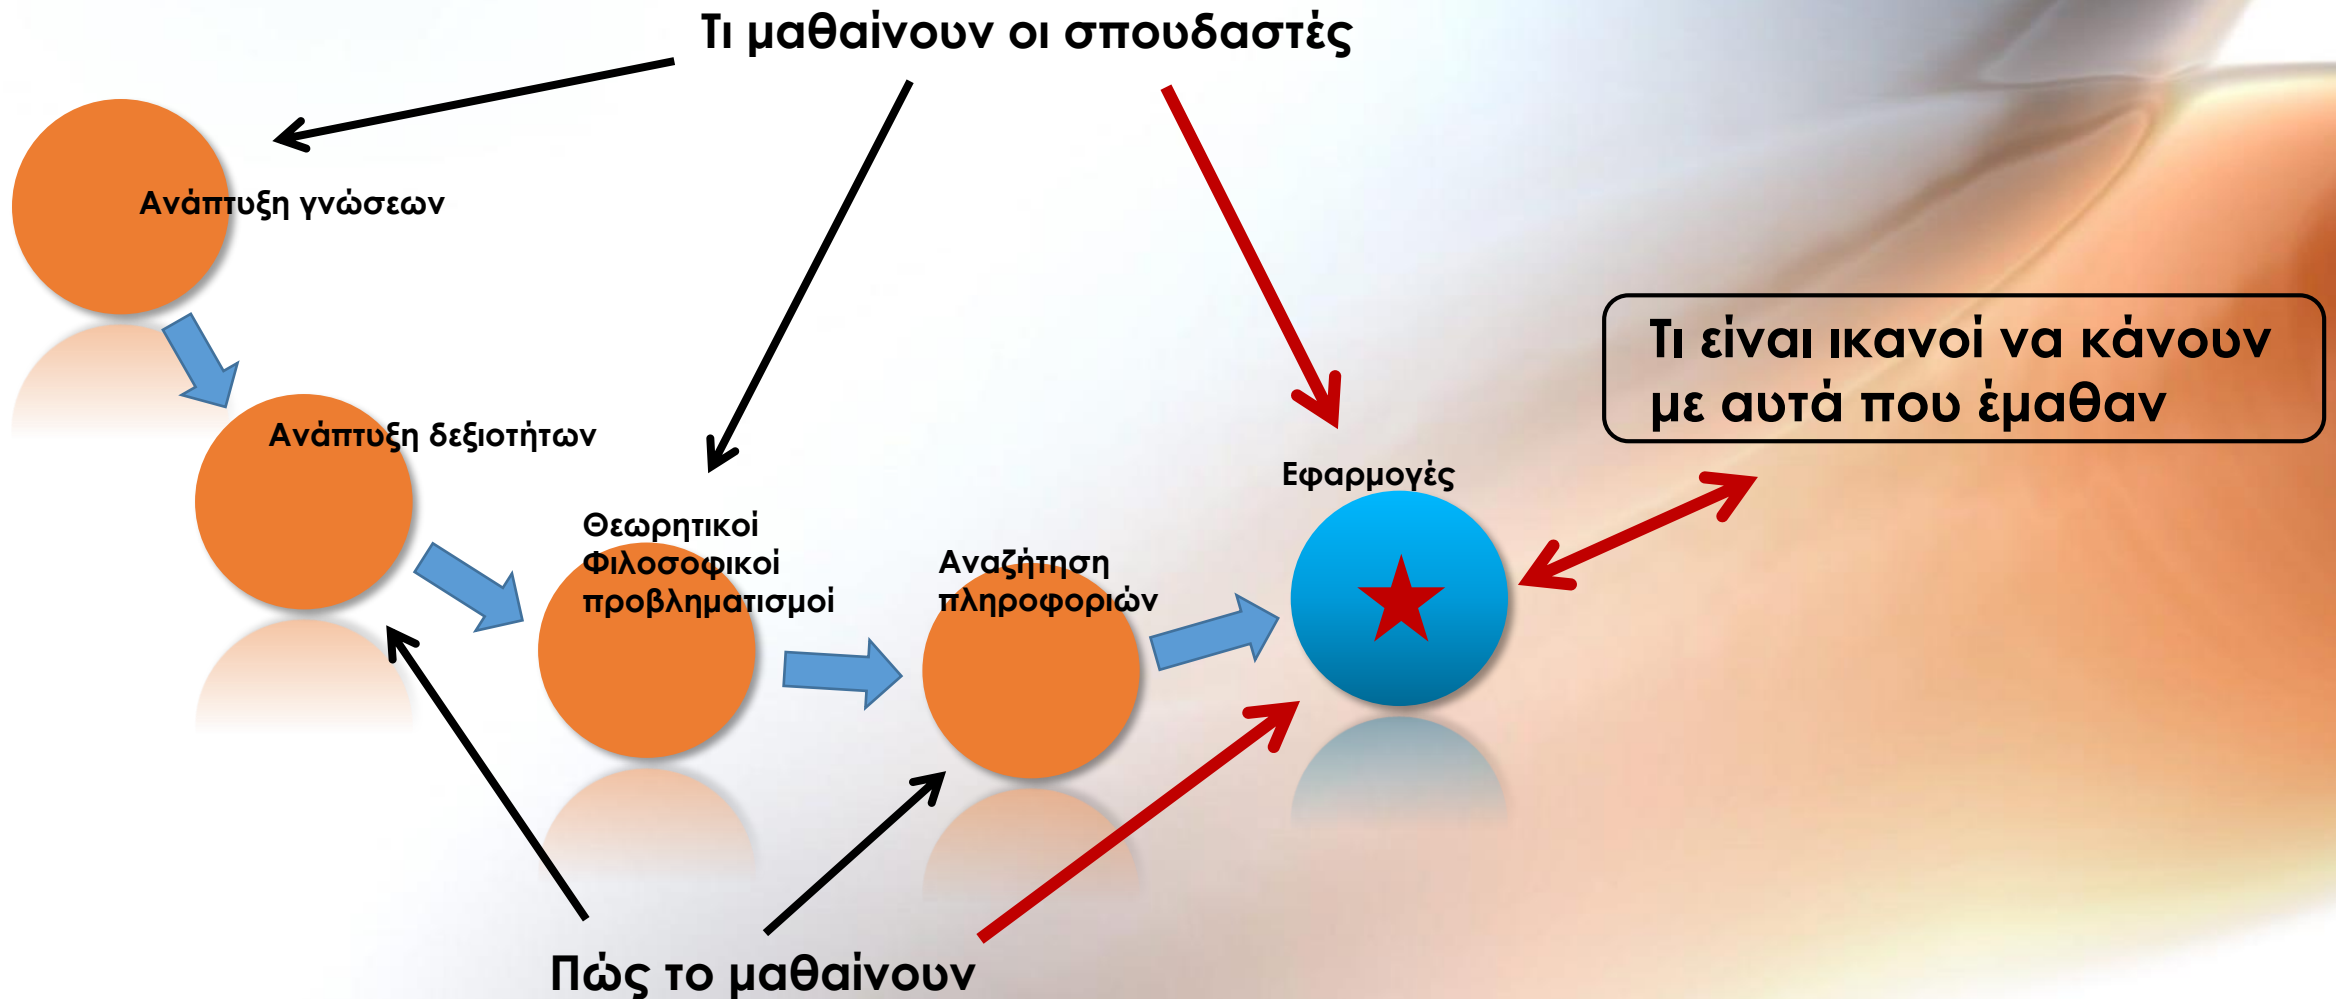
Τι μαθαίνουν οι σπουδαστές

Ανάπτυξη γνώσεων

Ανάπτυξη δεξιοτήτων

Θεωρητικοί
Φιλοσοφικοί
προβληματισμοί

Αναζήτηση
πληροφοριών

Εφαρμογές

Τι είναι ικανοί να κάνουν με αυτά που έμαθαν

Πώς το μαθαίνουν